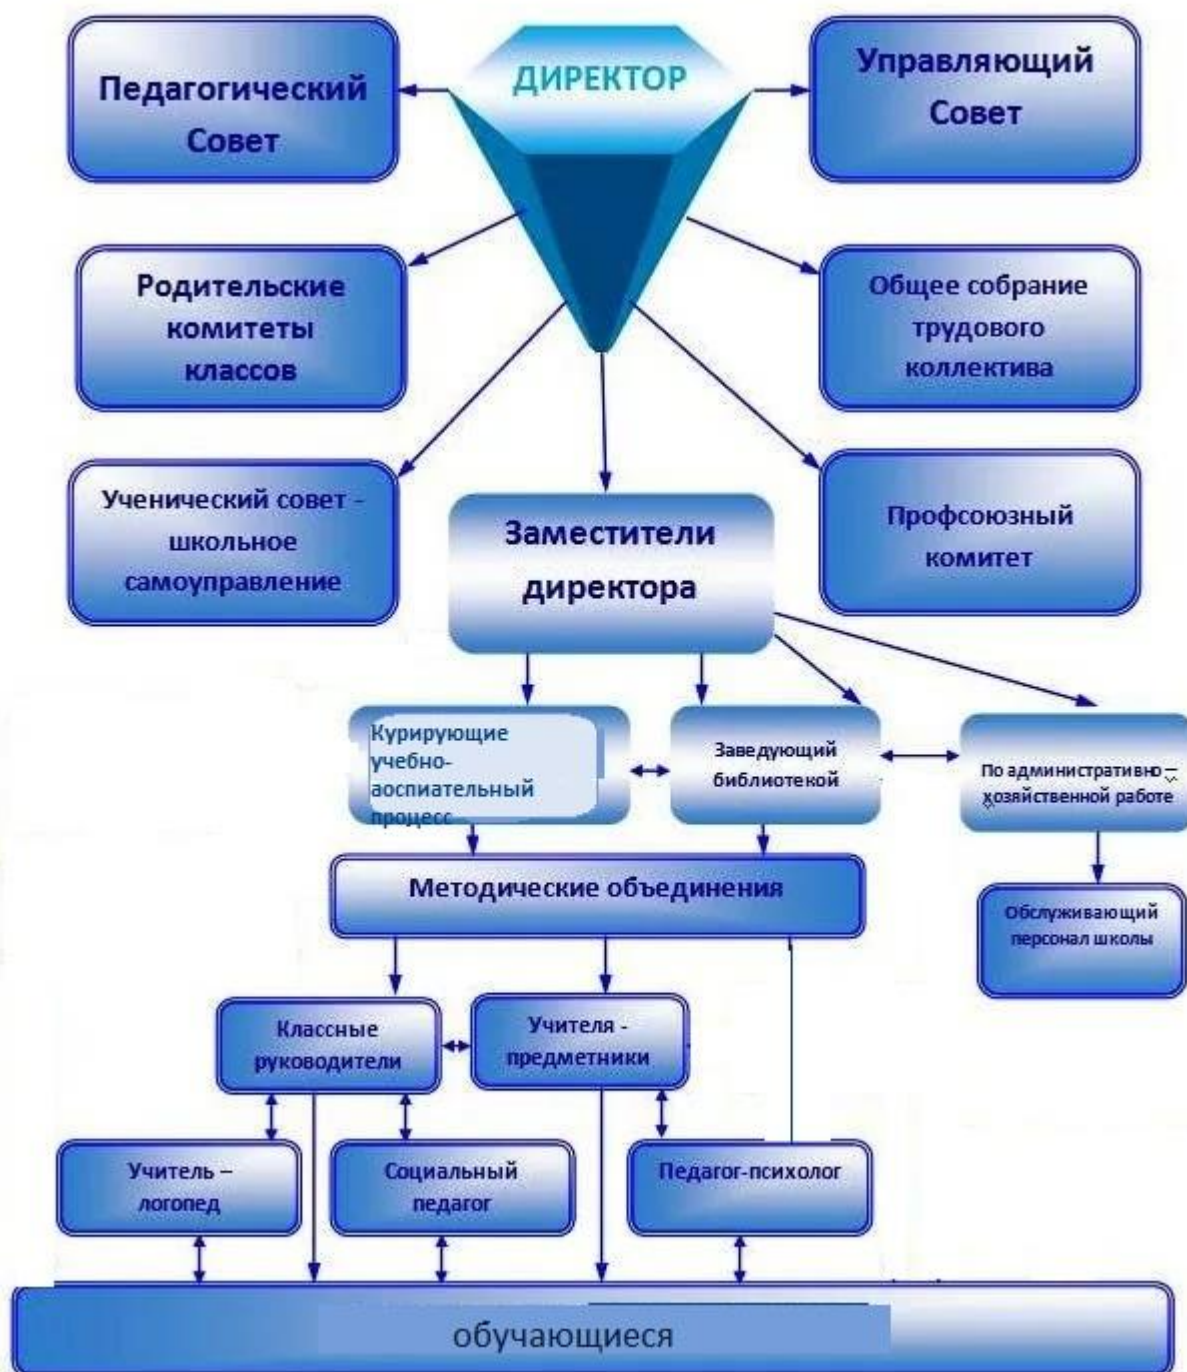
Педагогический Совет

ДИРЕКТОР

Управляющий Совет

Родительские комитеты классов

Общее собрание трудового коллектива

Ученический совет - школьное самоуправление

Заместители директора

Профсоюзный комитет

Курирующие учебно-аоспиательный процесс

Заведующий библиотекой

По административно – хозяйственной работе

Методические объединения

Обслуживающий персонал школы

Классные руководители

Учителя - предметники

Учитель – логопед

Социальный педагог

Педагог-психолог

обучающиеся